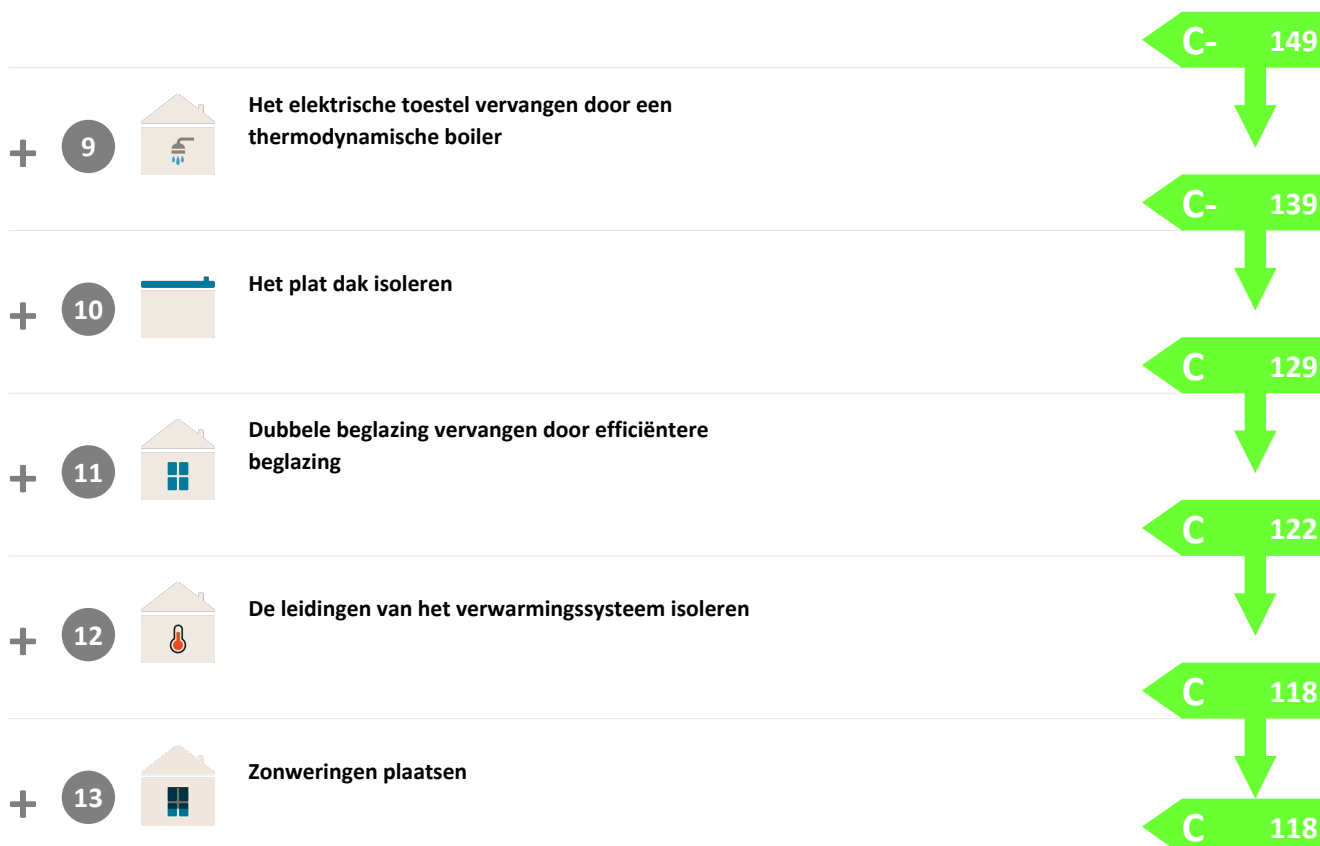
C- 149

+ 9 Het elektrische toestel vervangen door een thermodynamische boiler

C- 139

+ 10 Het plat dak isoleren

C 129

+ 11 Dubbele beglazing vervangen door efficiëntere beglazing

C 122

+ 12 De leidingen van het verwarmingssysteem isoleren

C 118

+ 13 Zonweringen plaatsen

C 118